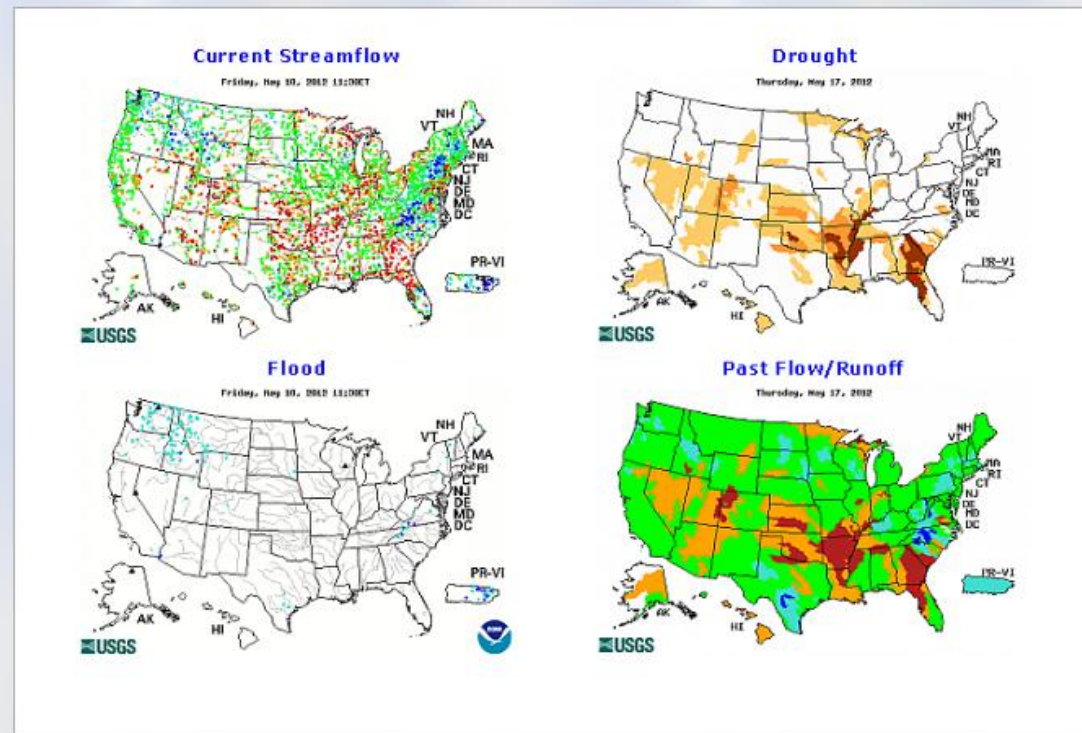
Current Streamflow

Friday, May 18, 2012 11:00ET

NH
VT
MA
RI
CT
NJ
DE
MD
DC
PR-VI
AK
HI
USGS

Drought

Thursday, May 17, 2012

NH
MA
RI
CT
NJ
DE
MD
DC
PR-VI
AK
HI
USGS

Flood

Friday, May 18, 2012 11:00ET

NH
VT
MA
RI
CT
NJ
DE
MD
DC
PR-VI
AK
HI
USGS

Past Flow/Runoff

Thursday, May 17, 2012

NH
VT
MA
RI
CT
NJ
DE
MD
DC
PR-VI
AK
HI
USGS